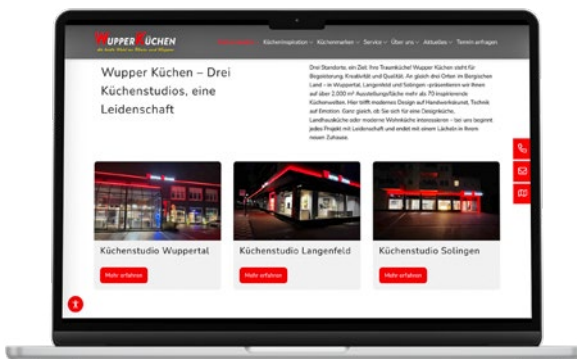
Wupper Küchen

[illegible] Kücheninspiration Küchenmarken Service Über uns Aktuelles Termin anfragen

Wupper Küchen – Drei Küchenstudios, eine Leidenschaft

Drei Standorte, ein Ziel: Ihre Traumküche! Wupper Küchen steht für Begeisterung, Kreativität und Qualität. An gleich drei Orten im Bergischen Land – in Wuppertal, Langenfeld und Solingen –präsentieren wir Ihnen auf über 2.000 m² Ausstellungsfläche mehr als 70 inspirierende Küchenwelten. Hier trifft modernes Design auf Handwerkskunst, Technik auf Emotion. Ganz gleich, ob Sie sich für eine Designküche, Landhausküche oder moderne Wohnküche interessieren – bei uns beginnt jedes Projekt mit Leidenschaft und endet mit einem Lächeln in Ihrem neuen Zuhause.

Küchenstudio Wuppertal
Mehr erfahren

Küchenstudio Langenfeld
Mehr erfahren

Küchenstudio Solingen
Mehr erfahren